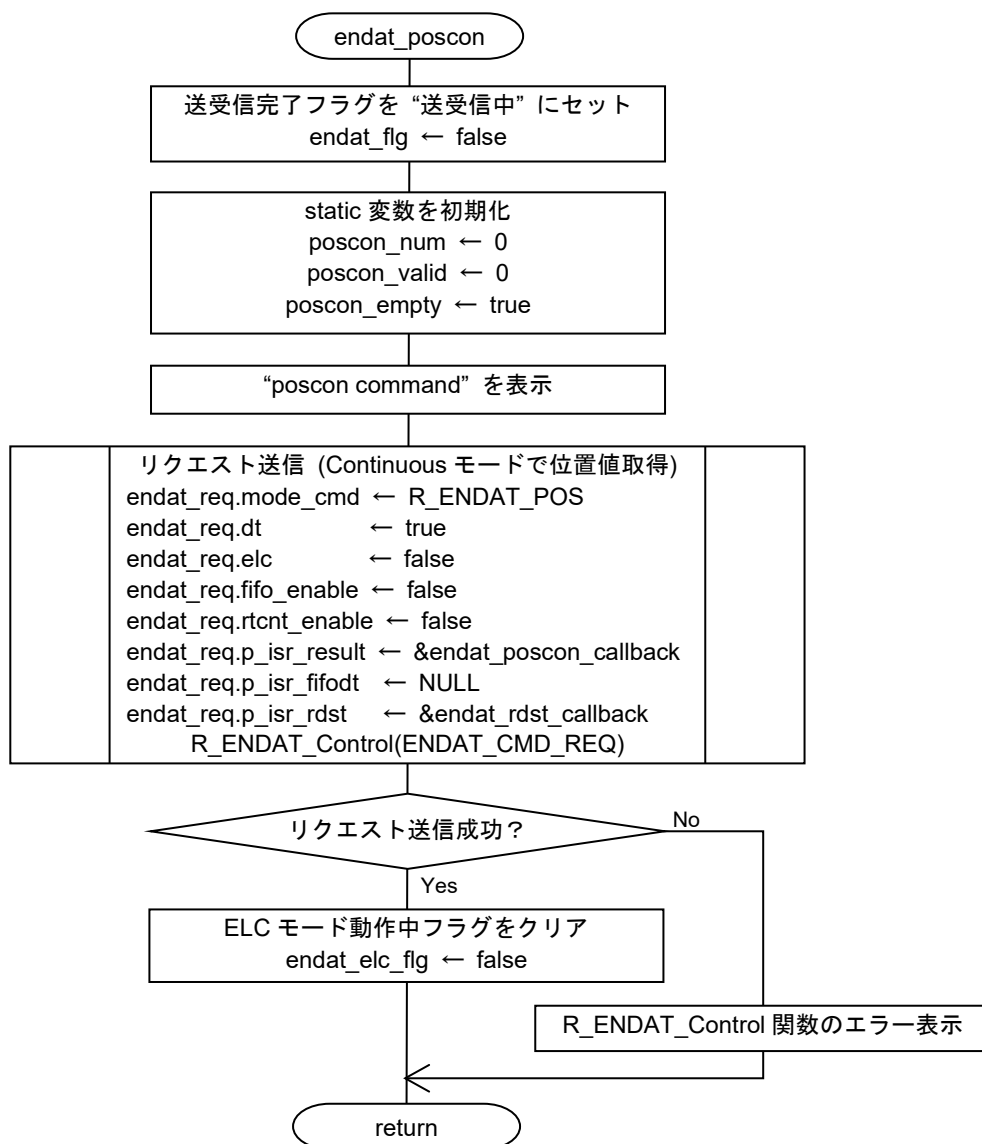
endat_poscon

送受信完了フラグを“送受信中”にセット
endat_flg ← false

static 変数を初期化
poscon_num ← 0
poscon_valid ← 0
poscon_empty ← true

“poscon command”を表示

リクエスト送信 (Continuous モードで位置値取得)
endat_req.mode_cmd ← R_ENDAT_POS
endat_req.dt ← true
endat_req.elc ← false
endat_req.fifo_enable ← false
endat_req.rtcnt_enable ← false
endat_req.p_isr_result ← &endat_poscon_callback
endat_req.p_isr_fifodt ← NULL
endat_req.p_isr_rdst ← &endat_rdst_callback
R_ENDAT_Control(ENDAT_CMD_REQ)

リクエスト送信成功?

No

Yes

ELC モード動作中フラグをクリア
endat_elc_flg ← false

R_ENDAT_Control 関数のエラー表示

return